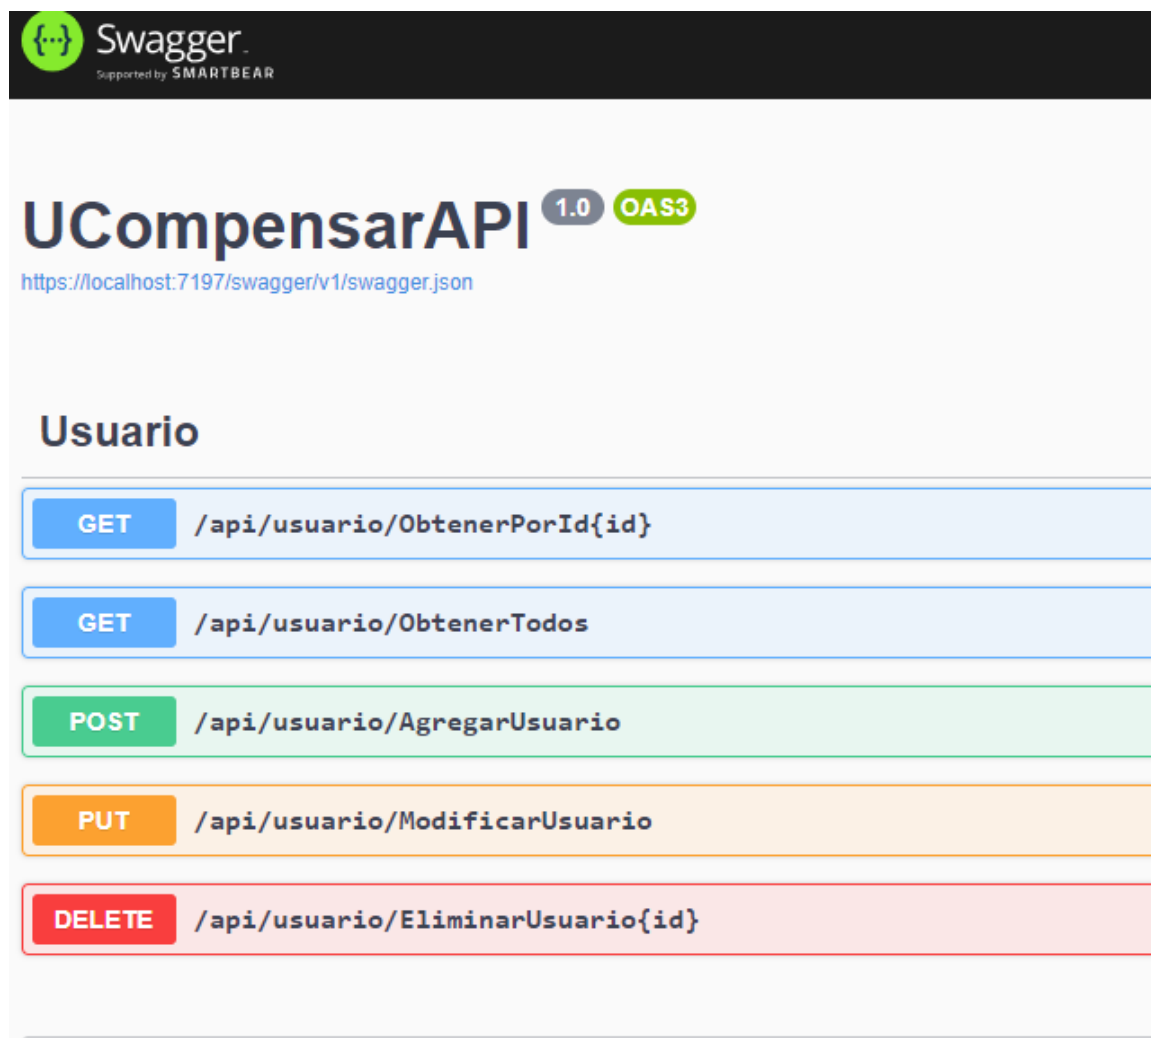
{...} Swagger
Supported by SMARTBEAR

UCompensarAPI 1.0 OAS3
https://localhost:7197/swagger/v1/swagger.json

Usuario

GET /api/usuario/ObtenerPorId{id}

GET /api/usuario/ObtenerTodos

POST /api/usuario/AgregarUsuario

PUT /api/usuario/ModificarUsuario

DELETE /api/usuario/EliminarUsuario{id}